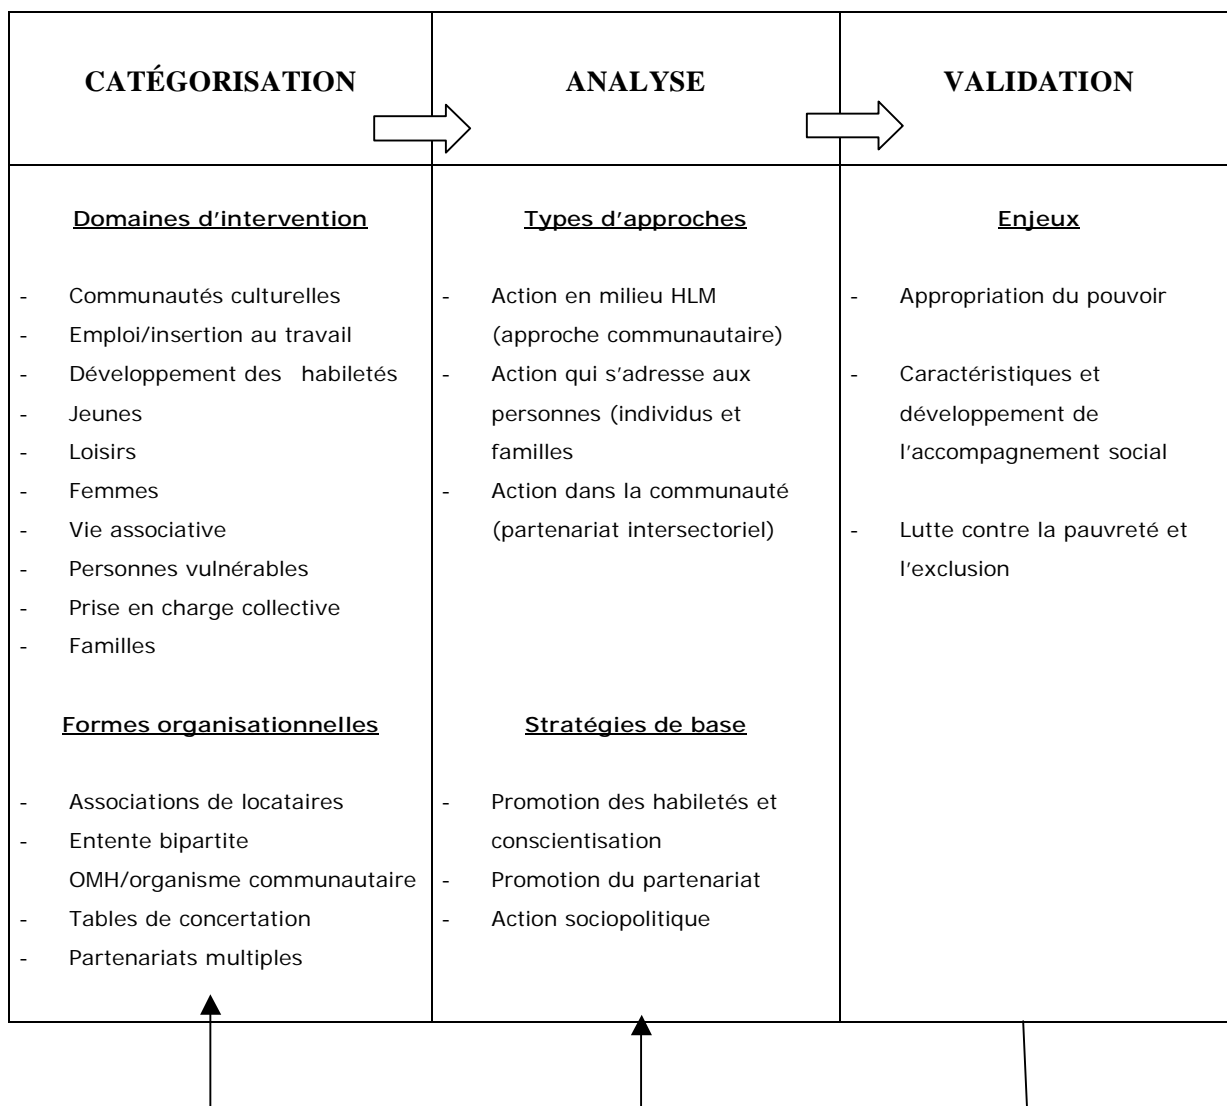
| CATÉGORISATION | ANALYSE | VALIDATION |
|---|---|---|
| Domaines d'intervention<br><br>- Communautés culturelles<br>- Emploi/insertion au travail<br>- Développement des habiletés<br>- Jeunes<br>- Loisirs<br>- Femmes<br>- Vie associative<br>- Personnes vulnérables<br>- Prise en charge collective<br>- Familles<br><br>Formes organisationnelles<br><br>- Associations de locataires<br>- Entente bipartite OMH/organisme communautaire<br>- Tables de concertation<br>- Partenariats multiples | Types d'approches<br><br>- Action en milieu HLM (approche communautaire)<br>- Action qui s'adresse aux personnes (individus et familles<br>- Action dans la communauté (partenariat intersectoriel)<br><br>Stratégies de base<br><br>- Promotion des habiletés et conscientisation<br>- Promotion du partenariat<br>- Action sociopolitique | Enjeux<br><br>- Appropriation du pouvoir<br><br>- Caractéristiques et développement de l'accompagnement social<br><br>- Lutte contre la pauvreté et l'exclusion |